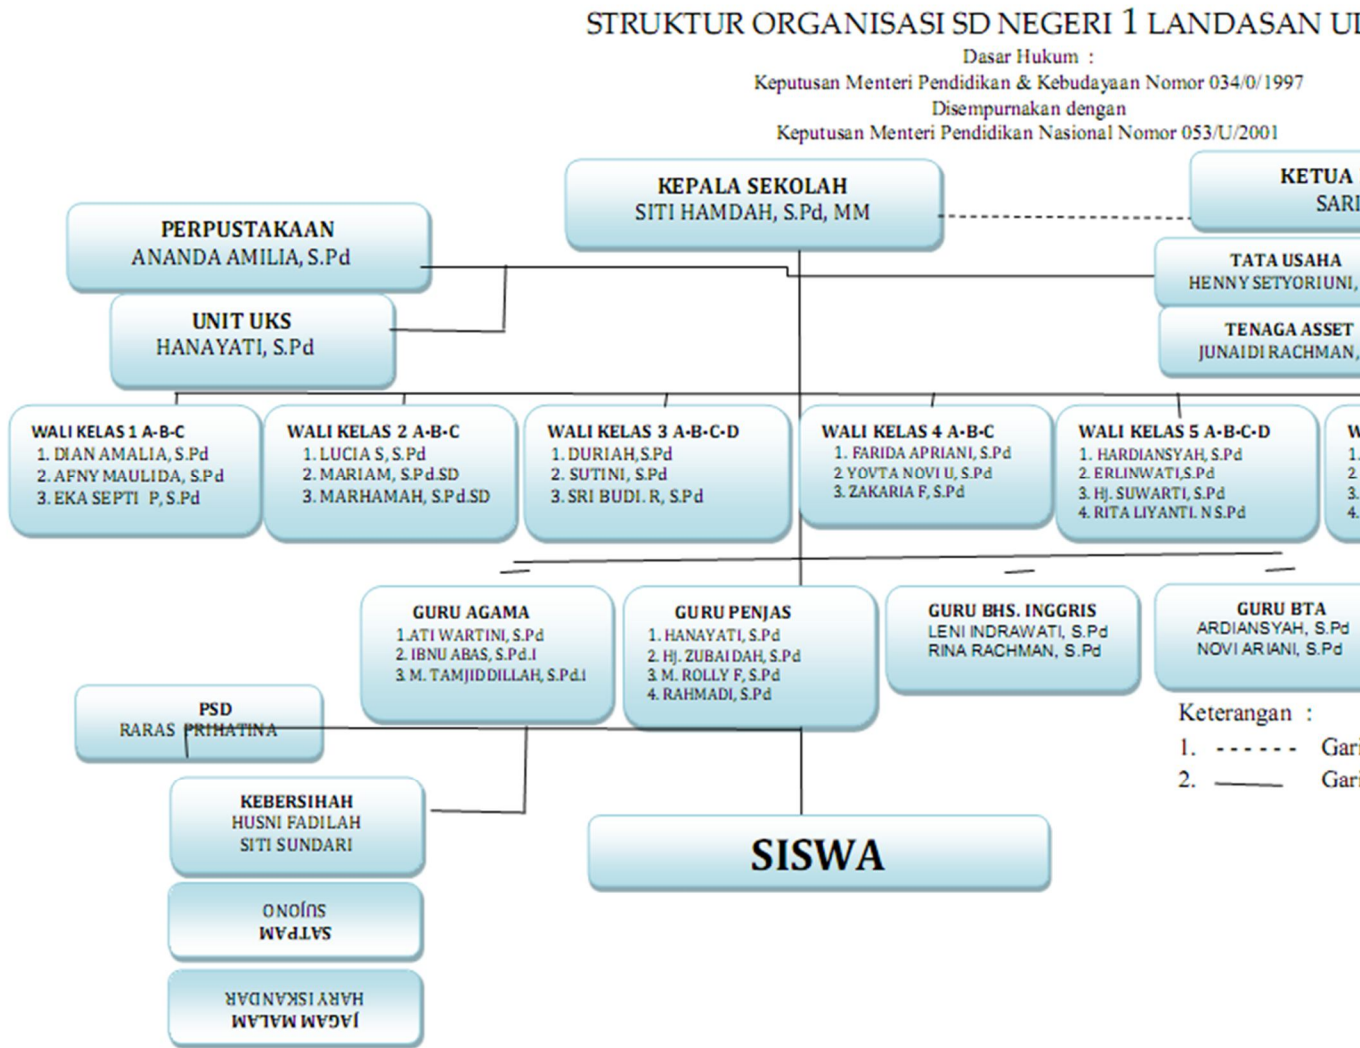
STRUKTUR ORGANISASI SD NEGERI 1 LANDASAN U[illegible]

Dasar Hukum :
Keputusan Menteri Pendidikan & Kebudayaan Nomor 034/0/1997
Disempurnakan dengan
Keputusan Menteri Pendidikan Nasional Nomor 053/U/2001

KEPALA SEKOLAH
SITI HAMDAH, S.Pd, MM

KETUA
SAR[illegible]

PERPUSTAKAAN
ANANDA AMILIA, S.Pd

TATA USAHA
HENNY SETYORIUNI, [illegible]

UNIT UKS
HANAYATI, S.Pd

TENAGA ASSET
JUNAIDI RACHMAN, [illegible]

WALI KELAS 1 A-B-C
1. DIAN AMALIA, S.Pd
2. AFNY MAULIDA, S.Pd
3. EKA SEPTI P, S.Pd

WALI KELAS 2 A-B-C
1. LUCIA S, S.Pd
2. MARIAM, S.Pd.SD
3. MARHAMAH, S.Pd.SD

WALI KELAS 3 A-B-C-D
1. DURIAH, S.Pd
2. SUTINI, S.Pd
3. SRI BUDI. R, S.Pd

WALI KELAS 4 A-B-C
1. FARIDA APRIANI, S.Pd
2. YOVTA NOVI U, S.Pd
3. ZAKARIA F, S.Pd

WALI KELAS 5 A-B-C-D
1. HARDIANSYAH, S.Pd
2. ERLINWATI, S.Pd
3. HJ. SUWARTI, S.Pd
4. RITA LIYANTI. N S.Pd

W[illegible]
1.
2.
3.
4.

GURU AGAMA
1. ATI WARTINI, S.Pd
2. IBNU ABAS, S.Pd.I
3. M. TAMJIDDILLAH, S.Pd.I

GURU PENJAS
1. HANAYATI, S.Pd
2. HJ. ZUBAIDAH, S.Pd
3. M. ROLLY F, S.Pd
4. RAHMADI, S.Pd

GURU BHS. INGGRIS
LENI INDRAWATI, S.Pd
RINA RACHMAN, S.Pd

GURU BTA
ARDIANSYAH, S.Pd
NOVI ARIANI, S.Pd

PSD
RARAS PRIHATINA

Keterangan :
1. ------ Gari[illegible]
2. ——— Gari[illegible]

KEBERSIHAH
HUSNI FADILAH
SITI SUNDARI

SISWA

SATPAM
SUJONO

JAGAM MALAM
HARY ISKANDAR